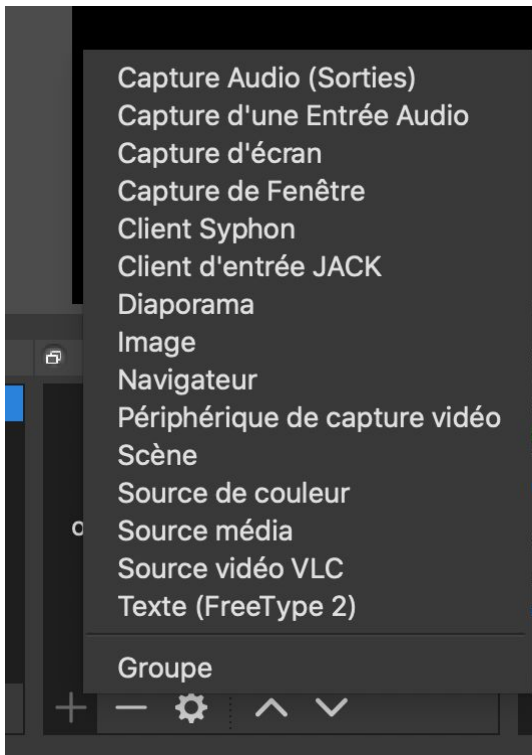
Capture Audio (Sorties)
Capture d'une Entrée Audio
Capture d'écran
Capture de Fenêtre
Client Syphon
Client d'entrée JACK
Diaporama
Image
Navigateur
Périphérique de capture vidéo
Scène
Source de couleur
Source média
Source vidéo VLC
Texte (FreeType 2)

Groupe